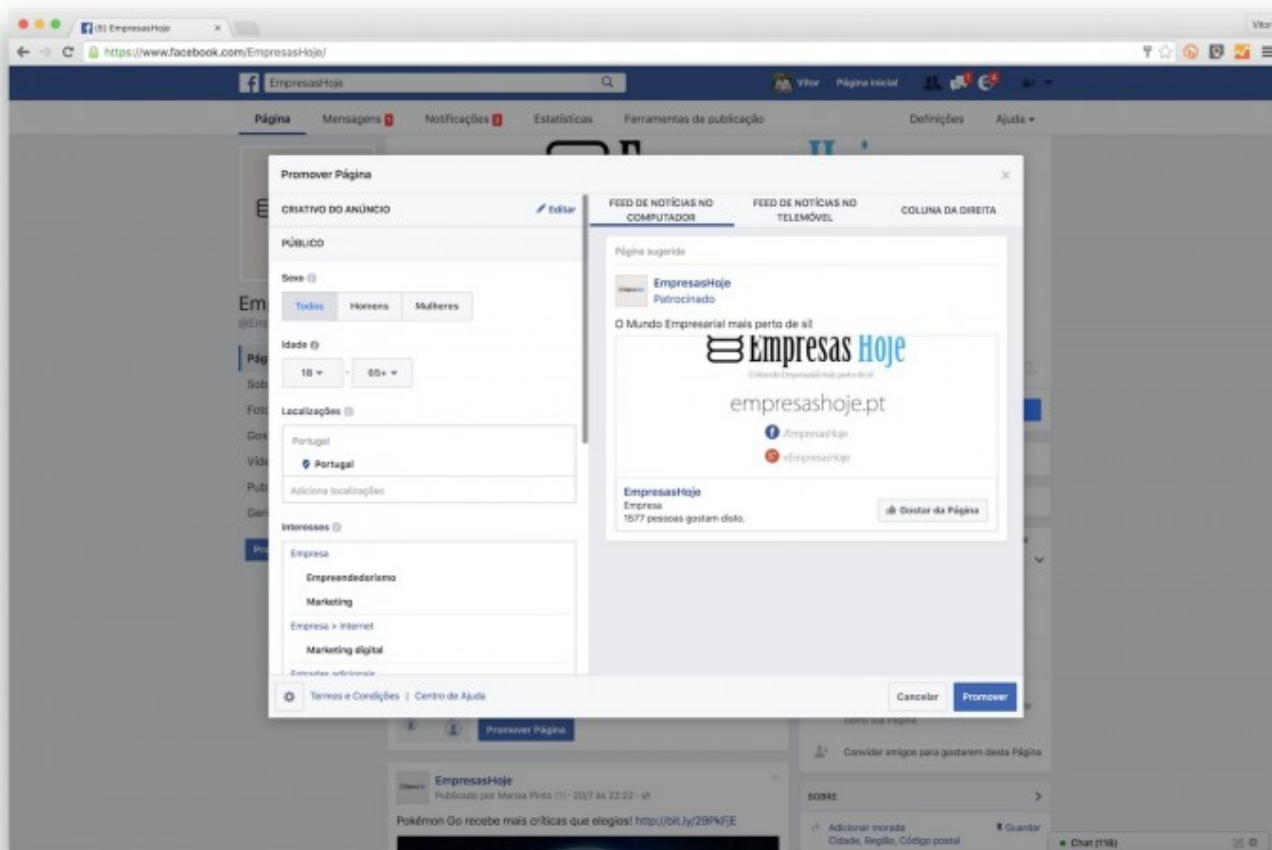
(8) EmpresasHoje ×
Vitor
https://www.facebook.com/EmpresasHoje/
EmpresasHoje
Vitor Página inicial
Página Mensagens Notificações Estatísticas Ferramentas de publicação Definições Ajuda
Em
Pág
Sob
Foto
Gos
Víde
Pub
Gen
Promover Página
CRIATIVO DO ANÚNCIO
Editar
PÚBLICO
Sexo
Todos Homens Mulheres
Idade
18 - 65+
Localizações
Portugal
Portugal
Adiciona localizações
Interesses
Empresa
Empreendedorismo
Marketing
Empresa > Internet
Marketing digital
Entradas adicionais
FEED DE NOTÍCIAS NO COMPUTADOR
FEED DE NOTÍCIAS NO TELEMÓVEL
COLUNA DA DIREITA
Página sugerida
EmpresasHoje
Patrocinado
O Mundo Empresarial mais perto de si!
Empresas Hoje
O Mundo Empresarial mais perto de si
empresashoje.pt
/EmpresasHoje
+EmpresasHoje
EmpresasHoje
Empresa
1577 pessoas gostam disto.
Gostar da Página
Termos e Condições | Centro de Ajuda
Cancelar
Promover
Promover Página
com tua Página
Convidar amigos para gostarem desta Página
EmpresasHoje
Publicado por Marisa Pinto [?] · 20/7 às 22:22
Pokémon Go recebe mais críticas que elogios! http://bit.ly/29PkFjE
SOBRE
Adicionar morada
Cidade, Região, Código postal
Guardar
Chat (118)